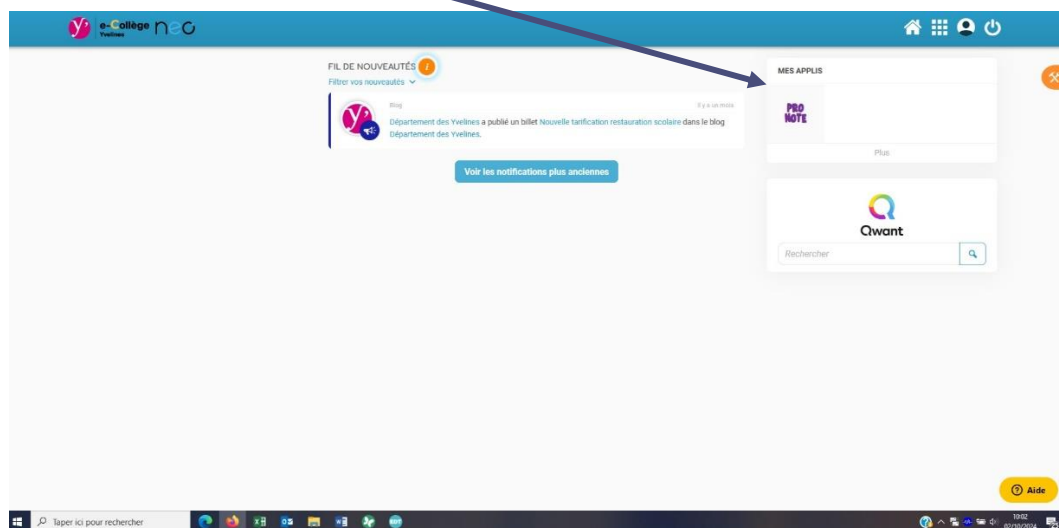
e-Collège Yvelines neo

FIL DE NOUVEAUTÉS i
Filtrer vos nouveautés

Blog
Il y a un mois
Département des Yvelines a publié un billet Nouvelle tarification restauration scolaire dans le blog Département des Yvelines.

Voir les notifications plus anciennes

MES APPLIS
PRO NOTE
Plus

Qwant
Rechercher

Aide

Taper ici pour rechercher
19:02
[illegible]